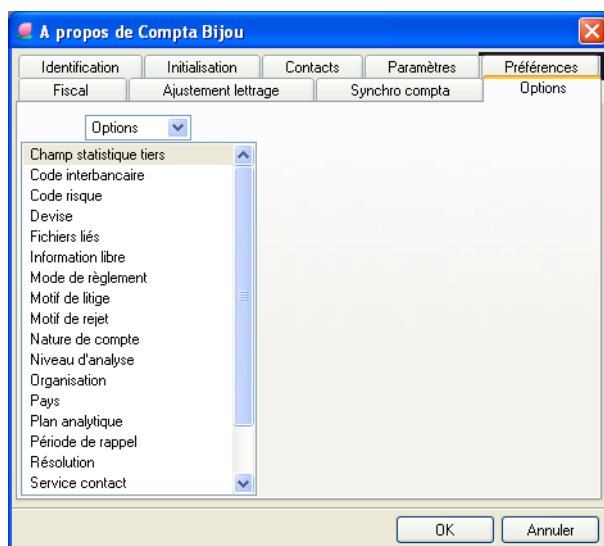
A propos de Compta Bijou

Identification
Initialisation
Contacts
Paramètres
Préférences
Fiscal
Ajustement lettrage
Synchro compta
Options

Options

Champ statistique tiers
Code interbancaire
Code risque
Devise
Fichiers liés
Information libre
Mode de règlement
Motif de litige
Motif de rejet
Nature de compte
Niveau d'analyse
Organisation
Pays
Plan analytique
Période de rappel
Résolution
Service contact

OK
Annuler